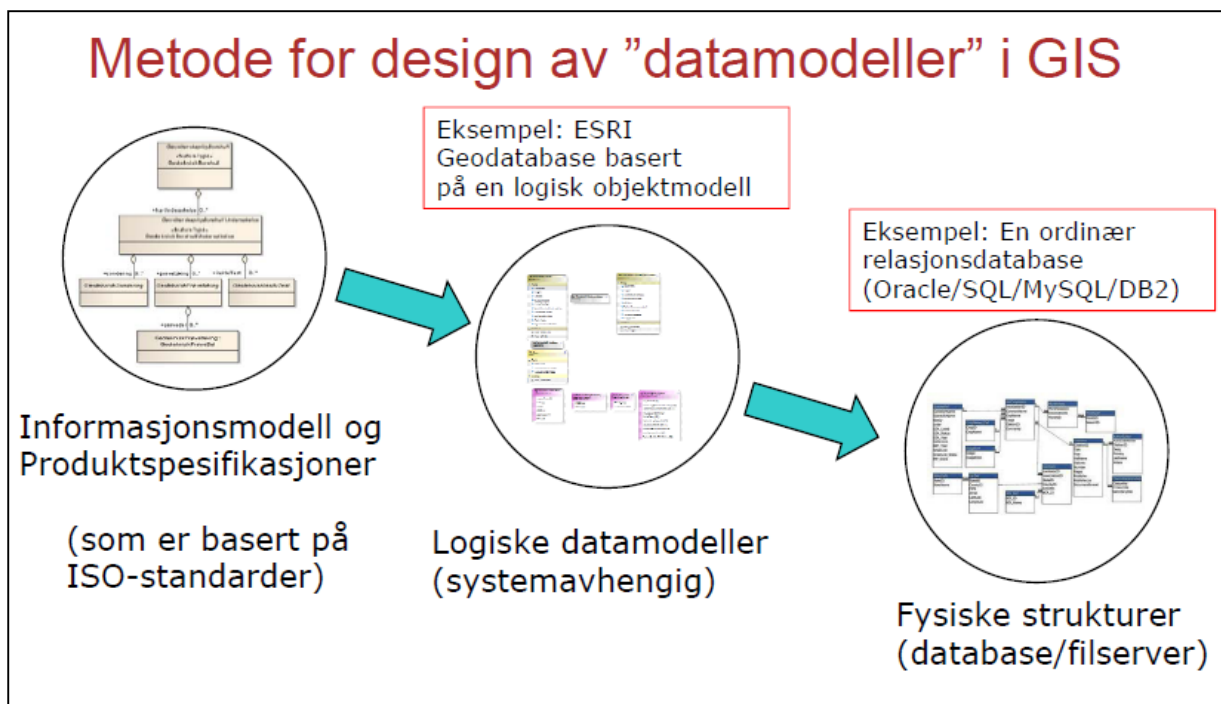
Metode for design av "datamodeller" i GIS

Eksempel: ESRI Geodatabase basert på en logisk objektmodell

Eksempel: En ordinær relasjonsdatabase (Oracle/SQL/MySQL/DB2)

Informasjonsmodell og Produktspesifikasjoner

(som er basert på ISO-standarder)

Logiske datamodeller (systemavhengig)

Fysiske strukturer (database/filserver)